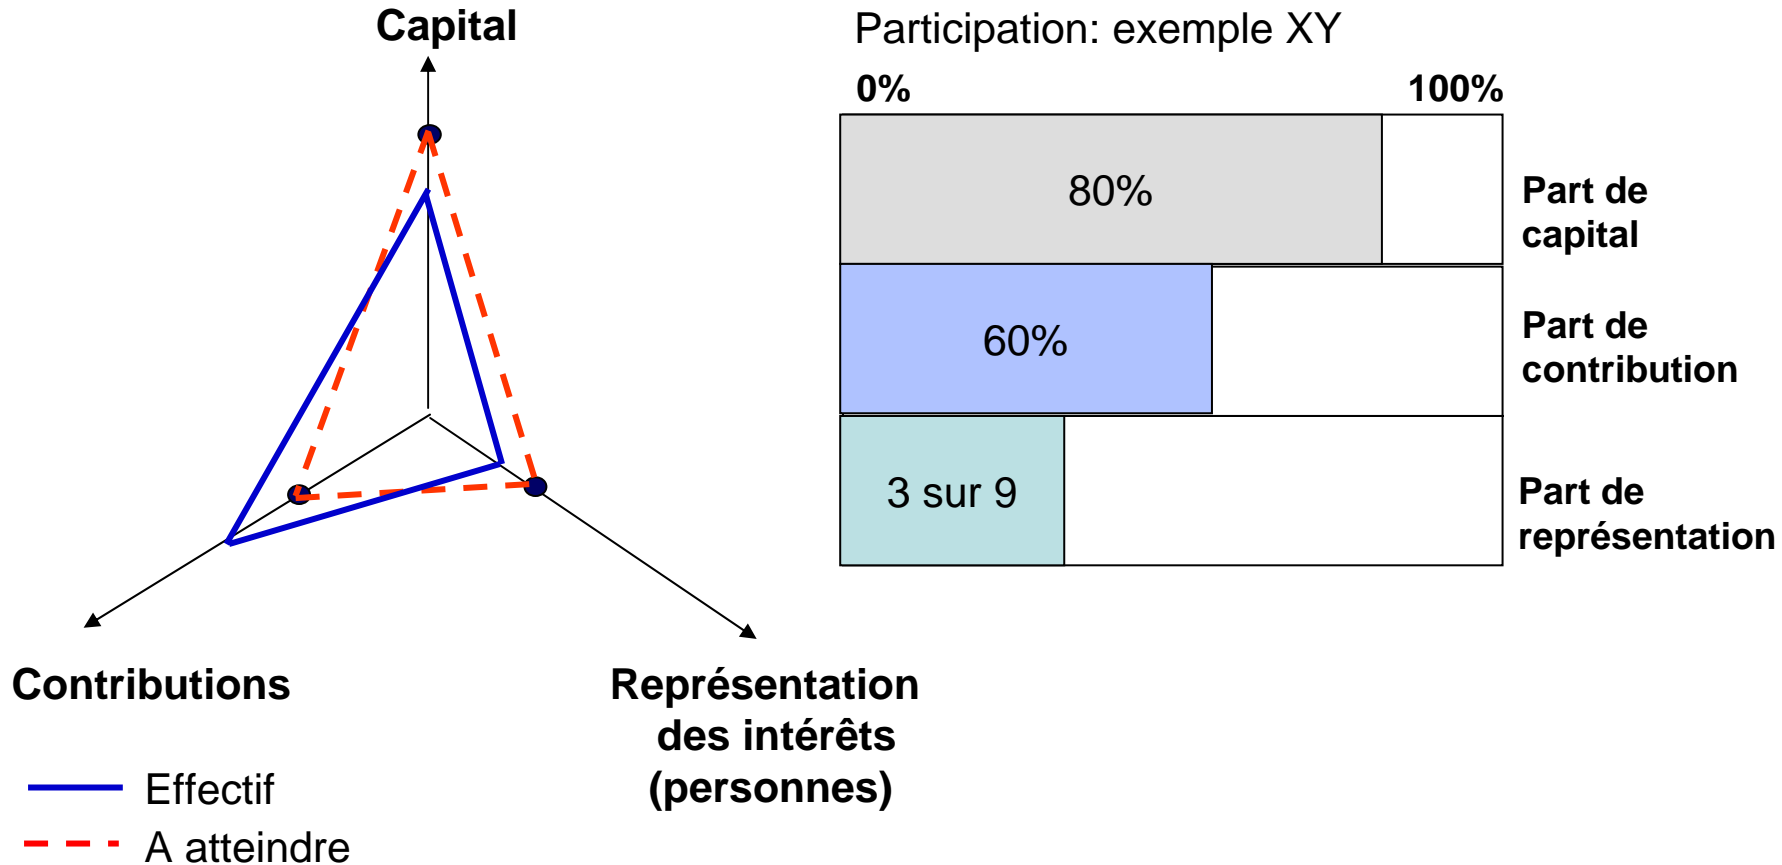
Capital

Contributions

Représentation des intérêts (personnes)

Effectif

A atteindre

Participation: exemple XY

0%

100%

| | |
|---|---|
| 80% | Part de capital |
| 60% | Part de contribution |
| 3 sur 9 | Part de représentation |